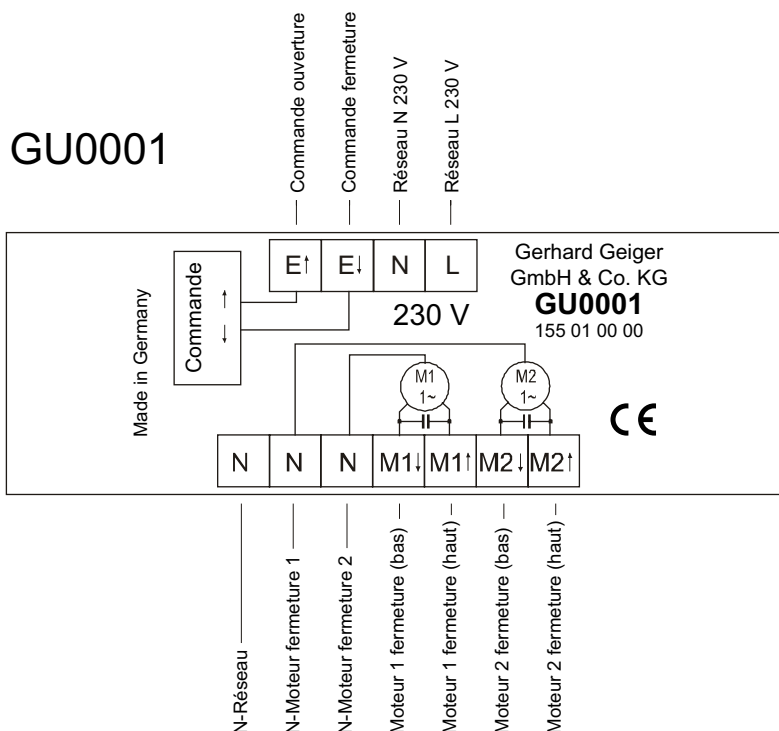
GU0001

Commande ouverture
Commande fermeture
Réseau N 230 V
Réseau L 230 V

E↑ E↓ N L

230 V

Gerhard Geiger
GmbH & Co. KG
**GU0001**
155 01 00 00

Made in Germany

Commande
↑
↓

M1
1~

M2
1~

CE

N N N M1↓ M1↑ M2↓ M2↑

N-Réseau
N-Moteur fermeture 1
N-Moteur fermeture 2
Moteur 1 fermeture (bas)
Moteur 1 fermeture (haut)
Moteur 2 fermeture (bas)
Moteur 2 fermeture (haut)